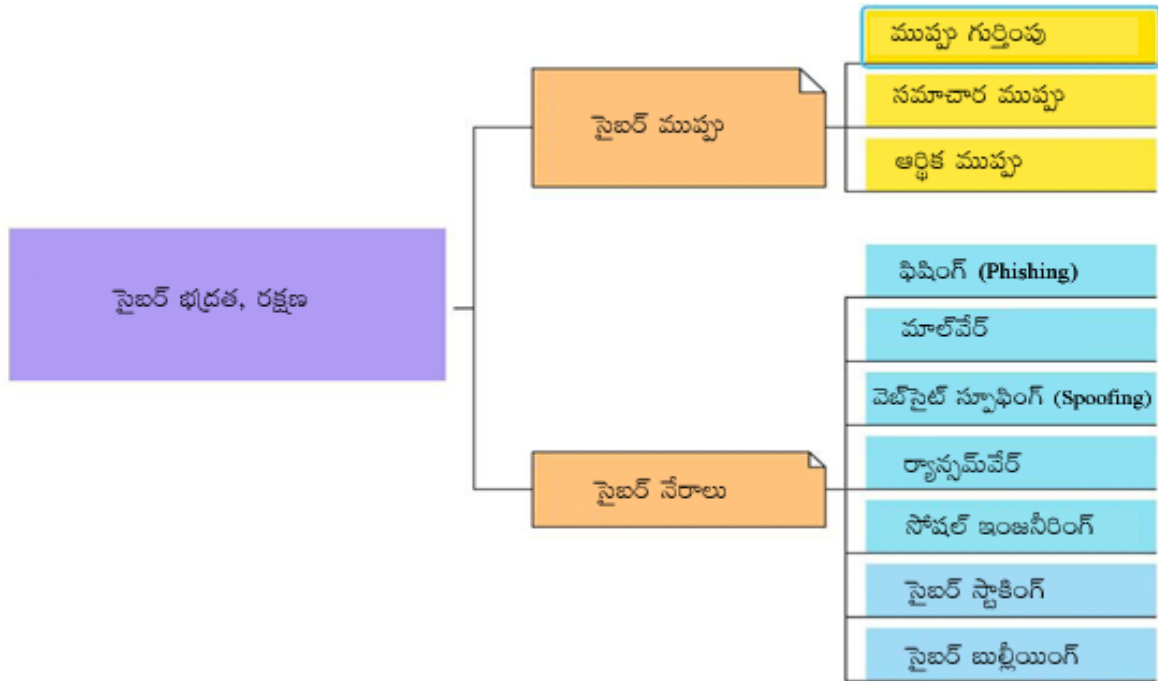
సైబర్ భద్రత, రక్షణ

సైబర్ ముప్పు

ముప్పు గుర్తింపు

సమాచార ముప్పు

ఆర్థిక ముప్పు

సైబర్ నేరాలు

ఫిషింగ్ (Phishing)

మాల్‌వేర్

వెబ్‌సైట్ స్పూఫింగ్ (Spoofing)

ర్యాన్సమ్‌వేర్

సోషల్ ఇంజనీరింగ్

సైబర్ స్టాకింగ్

సైబర్ బుల్లీయింగ్